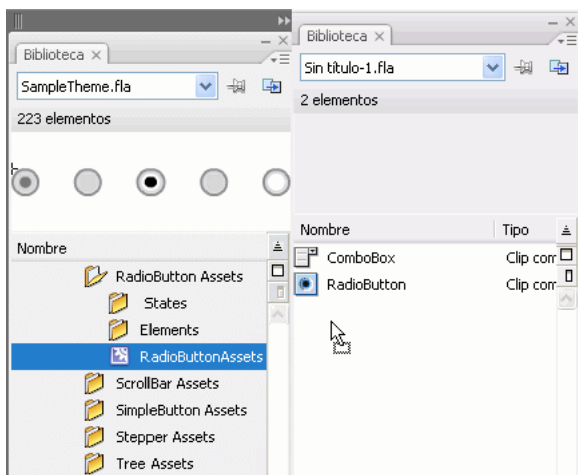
Biblioteca ×

SampleTheme.fla

223 elementos

Nombre

RadioButton Assets

States

Elements

RadioButtonAssets

ScrollBar Assets

SimpleButton Assets

Stepper Assets

Tree Assets

Biblioteca ×

Sin título-1.fla

2 elementos

Nombre

Tipo

ComboBox

Clip com

RadioButton

Clip com